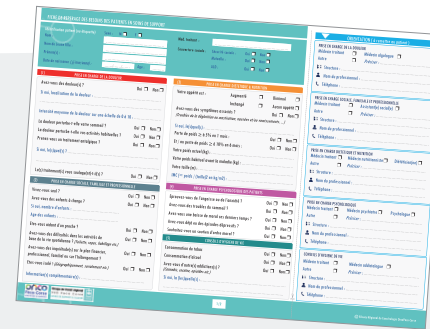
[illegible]

Nom d'usage / Nom de naissance : | Date : | Nom médecin :
Prénom : | Ouverture : | Date :
Date de Naissance : | Ouverture : | Date :
Profession : | N° :
IMC :

1.1 PRISE EN COMPTE DE LA DOULEUR

Avez-vous des douleurs ? Oui ☐ Non ☐
Si oui, localisation de la douleur :

Intensité moyenne de la douleur sur une échelle de 0 à 10 :

La douleur perturbe-t-elle votre sommeil ? Oui ☐ Non ☐
La douleur perturbe-t-elle vos activités habituelles ? Oui ☐ Non ☐
Prenez-vous un traitement antalgique ? Oui ☐ Non ☐
Si oui, lequel(s) ?

Le(s) traitement(s) vous soulage(nt)-t-il(s) ? Oui ☐ Non ☐

1.2 PRISE EN CHARGE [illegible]

Vivez-vous seul ? Oui ☐ Non ☐
Avez-vous des enfants à charge ? Oui ☐ Non ☐
Si oui, nombre d'enfants :
Age des enfants :
Êtes-vous aidant d'un proche ? Oui ☐ Non ☐
Avez-vous des difficultés dans les activités de base de la vie quotidienne ? Oui ☐ Non ☐
Avez-vous des inquiétudes (au plan financier, professionnel, familial ou sur l'hébergement) ? Oui ☐ Non ☐
Êtes-vous isolé ? Oui ☐ Non ☐
Information(s) complémentaire(s) :

2.1 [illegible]

Votre appétit est : Augmenté ☐ Diminué ☐ Inchangé ☐ Aucun appétit ☐
Avez-vous des symptômes gênants ? Oui ☐ Non ☐
Si oui, lesquels ?
Perte de poids ≥ à 5% en 1 mois : Oui ☐ Non ☐
Et / ou perte de poids ≥ à 10% en 6 mois : Oui ☐ Non ☐
Votre poids actuel (kg) :
Votre poids habituel avant la maladie (kg) :
Votre taille (m) :
IMC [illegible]

2.2 PRISE EN CHARGE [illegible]

Éprouvez-vous de l'angoisse ou de l'anxiété ? Oui ☐ Non ☐
Avez-vous des troubles du sommeil ? Oui ☐ Non ☐
Vous êtes-vous senti triste au cours des derniers temps ? Oui ☐ Non ☐
Avez-vous envie de parler à un psychologue ? Oui ☐ Non ☐
Souhaitez-vous un soutien d'ordre social ? Oui ☐ Non ☐

2.3 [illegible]

Consommation de tabac Oui ☐ Non ☐
Consommation d'alcool Oui ☐ Non ☐
Avez-vous d'autre(s) addiction(s) ? Oui ☐ Non ☐
Si oui, la (les)quelle(s) ?

ORIENTATION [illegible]

PRISE EN CHARGE DE LA DOULEUR
Médecin traitant ☐ Médecin algologue ☐
Autre ☐ Préciser :
Structure :
Nom du professionnel :
Téléphone :

PRISE EN CHARGE SOCIALE, FAMILIALE ET PROFESSIONNELLE
Médecin traitant ☐ Assistant(e) social(e) ☐
Autre ☐ Préciser :
Structure :
Nom du professionnel :
Téléphone :

PRISE EN CHARGE DIÉTÉTIQUE ET NUTRITION
Médecin traitant ☐ Médecin nutritionniste ☐ Diététicien(ne) ☐
Autre ☐ Préciser :
Structure :
Nom du professionnel :
Téléphone :

PRISE EN CHARGE PSYCHOLOGIQUE
Médecin traitant ☐ Médecin psychiatre ☐ Psychologue ☐
Autre ☐ Préciser :
Structure :
Nom du professionnel :
Téléphone :

CONSEILS D'HYGIÈNE DE VIE
Médecin traitant ☐ Médecin addictologue ☐
Autre ☐ Préciser :
Structure :
Nom du professionnel :
Téléphone :

1/2